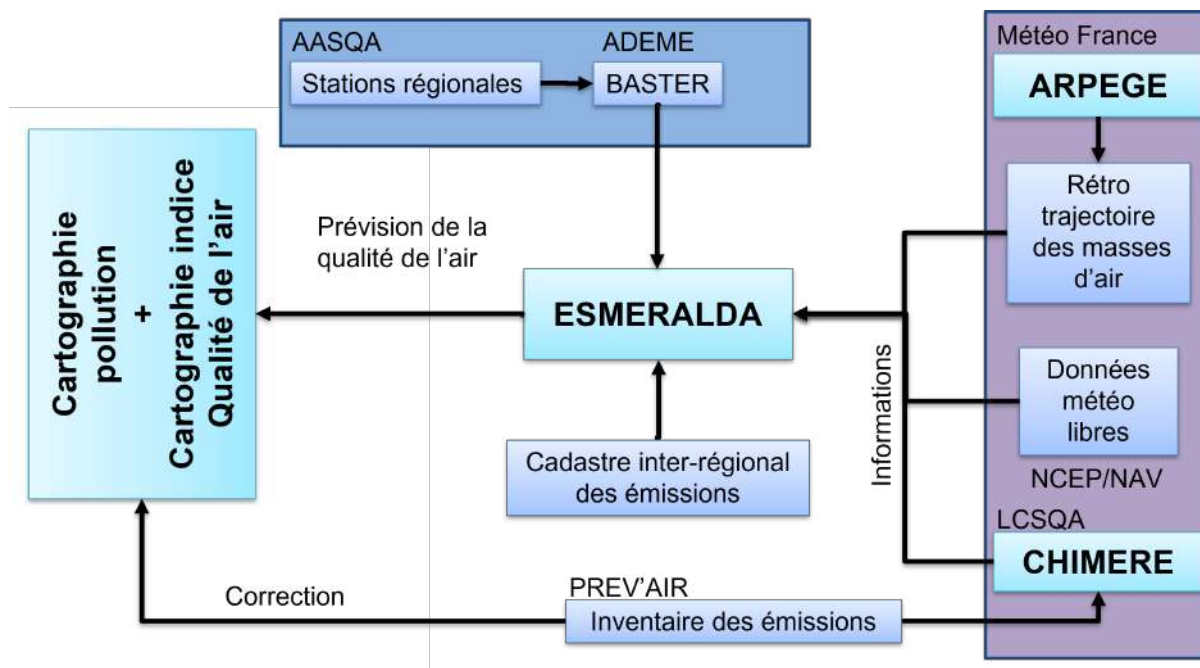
AASQA
ADEME
Stations régionales
BASTER

Météo France
ARPEGE

Cartographie pollution
+
Cartographie indice Qualité de l'air

Prévision de la qualité de l'air

ESMERALDA

Rétro trajectoire des masses d'air

Informations

Données météo libres
NCEP/NAV

Cadastre inter-régional des émissions

LCSQA
CHIMERE

Correction
PREV'AIR
Inventaire des émissions